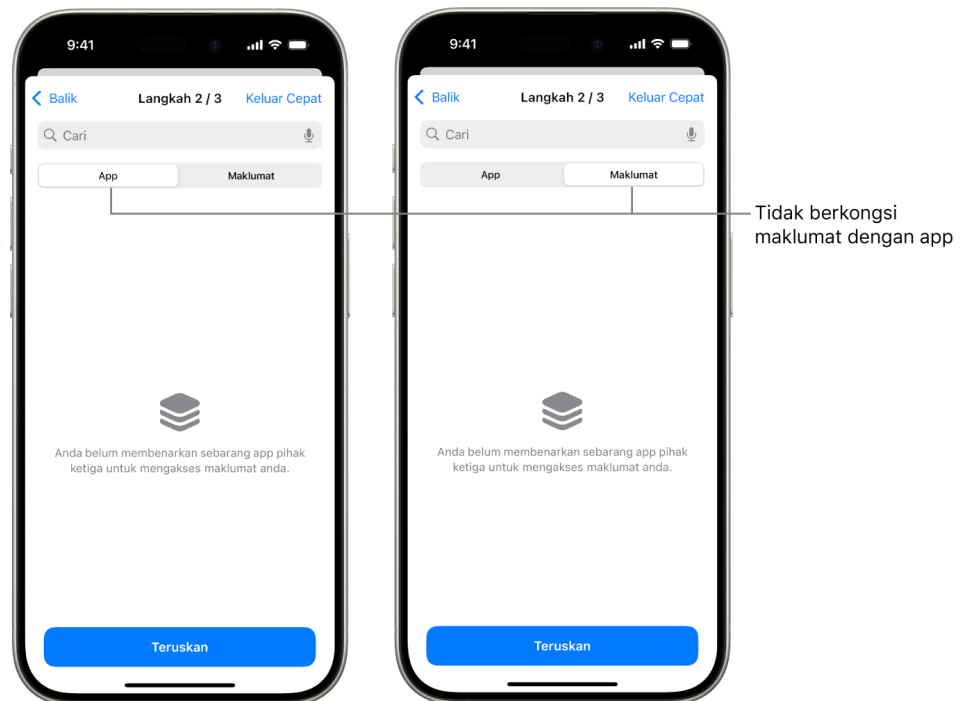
9:41

Balik Langkah 2 / 3 Keluar Cepat

Cari

App Maklumat

Anda belum membenarkan sebarang app pihak ketiga untuk mengakses maklumat anda.

Teruskan

9:41

Balik Langkah 2 / 3 Keluar Cepat

Cari

App Maklumat

Anda belum membenarkan sebarang app pihak ketiga untuk mengakses maklumat anda.

Teruskan

Tidak berkongsi maklumat dengan app